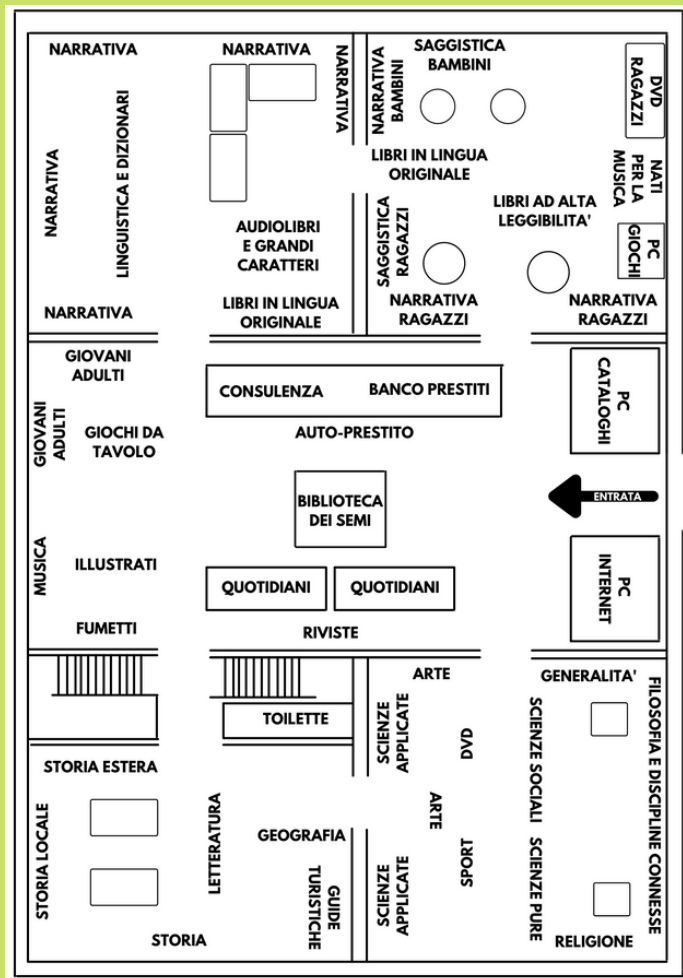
NARRATIVA

NARRATIVA

NARRATIVA

NARRATIVA BAMBINI

SAGGISTICA BAMBINI

DVD RAGAZZI

NARRATIVA

LINGUISTICA E DIZIONARI

LIBRI IN LINGUA ORIGINALE

NATI PER LA MUSICA

LIBRI AD ALTA LEGGIBILITA'

PC GIOCHI

AUDIOLIBRI E GRANDI CARATTERI

SAGGISTICA RAGAZZI

NARRATIVA

LIBRI IN LINGUA ORIGINALE

NARRATIVA RAGAZZI

NARRATIVA RAGAZZI

GIOVANI ADULTI

PC CATALOGHI

CONSULENZA

BANCO PRESTITI

GIOVANI ADULTI

GIOCHI DA TAVOLO

AUTO-PRESTITO

BIBLIOTECA DEI SEMI

ENTRATA

MUSICA

ILLUSTRATI

PC INTERNET

QUOTIDIANI

QUOTIDIANI

FUMETTI

RIVISTE

ARTE

GENERALITA'

TOILETTE

SCIENZE APPLICATE

DVD

SCIENZE SOCIALI

FILOSOFIA E DISCIPLINE CONNESSE

STORIA ESTERA

ARTE

STORIA LOCALE

LETTERATURA

GEOGRAFIA

GUIDE TURISTICHE

SCIENZE APPLICATE

SPORT

SCIENZE PURE

STORIA

RELIGIONE